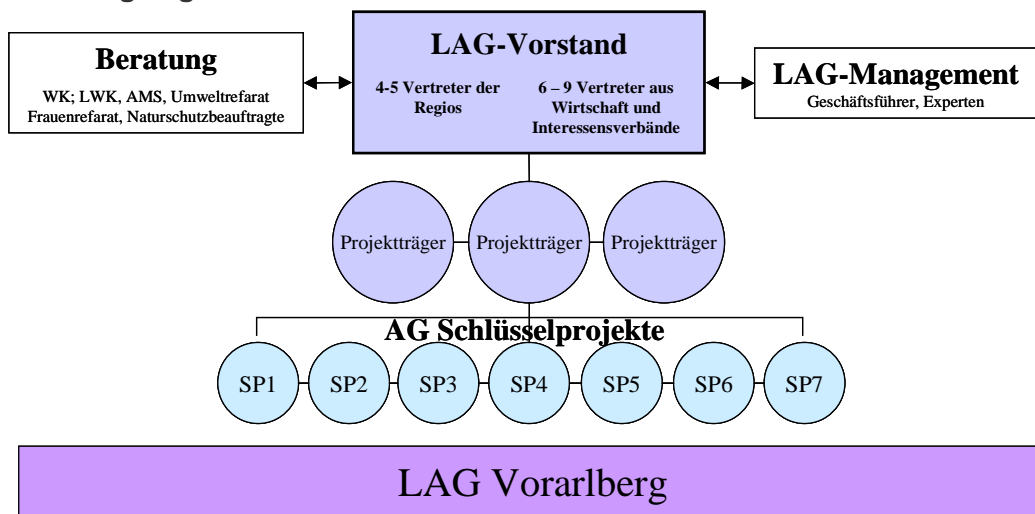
Beratung
WK; LWK, AMS, Umweltrefarat Frauenrefarat, Naturschutzbeauftragte

LAG-Vorstand
4-5 Vertreter der Regios
6 – 9 Vertreter aus Wirtschaft und Interessensverbände

LAG-Management
Geschäftsführer, Experten

Projektträger
Projektträger
Projektträger

AG Schlüsselprojekte

SP1
SP2
SP3
SP4
SP5
SP6
SP7

LAG Vorarlberg